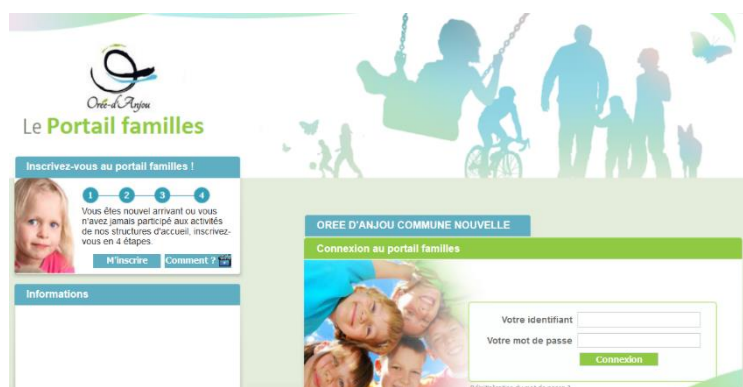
Orée-d'Anjou

Le Portail familles

Inscrivez-vous au portail familles !

1 2 3 4

Vous êtes nouvel arrivant ou vous n'avez jamais participé aux activités de nos structures d'accueil, inscrivez-vous en 4 étapes.

M'inscrire

Comment ?

Informations

OREE D'ANJOU COMMUNE NOUVELLE

Connexion au portail familles

Votre identifiant

Votre mot de passe

Connexion

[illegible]